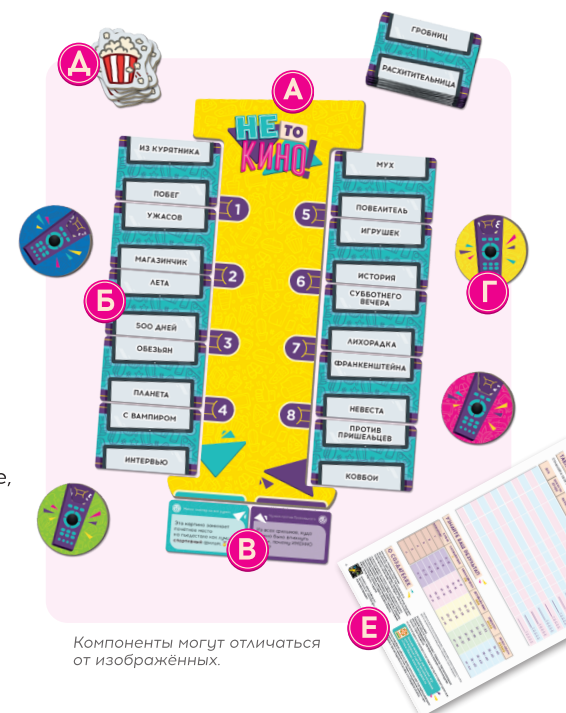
Д

ГРОБНИЦ
РАСХИТИТЕЛЬНИЦА

А

НЕ то КИНО!

ИЗ КУРЯТНИКА
ПОБЕГ
УЖАСОВ
1
МАГАЗИНЧИК
ЛЕТА
2
500 ДНЕЙ
ОБЕЗЬЯН
3
ПЛАНЕТА
С ВАМПИРОМ
4
ИНТЕРВЬЮ

МУХ
5
ПОВЕЛИТЕЛЬ
ИГРУШЕК
6
ИСТОРИЯ
СУББОТНЕГО ВЕЧЕРА
7
ЛИХОРАДКА
ФРАНКЕНШТЕЙНА
8
НЕВЕСТА
ПРОТИВ ПРИШЕЛЬЦЕВ
КОВБОИ

Б

Г

В

Эта карточка занимает почётное место на лидерстве как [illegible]

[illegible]

Е

Компоненты могут отличаться от изображённых.

e,